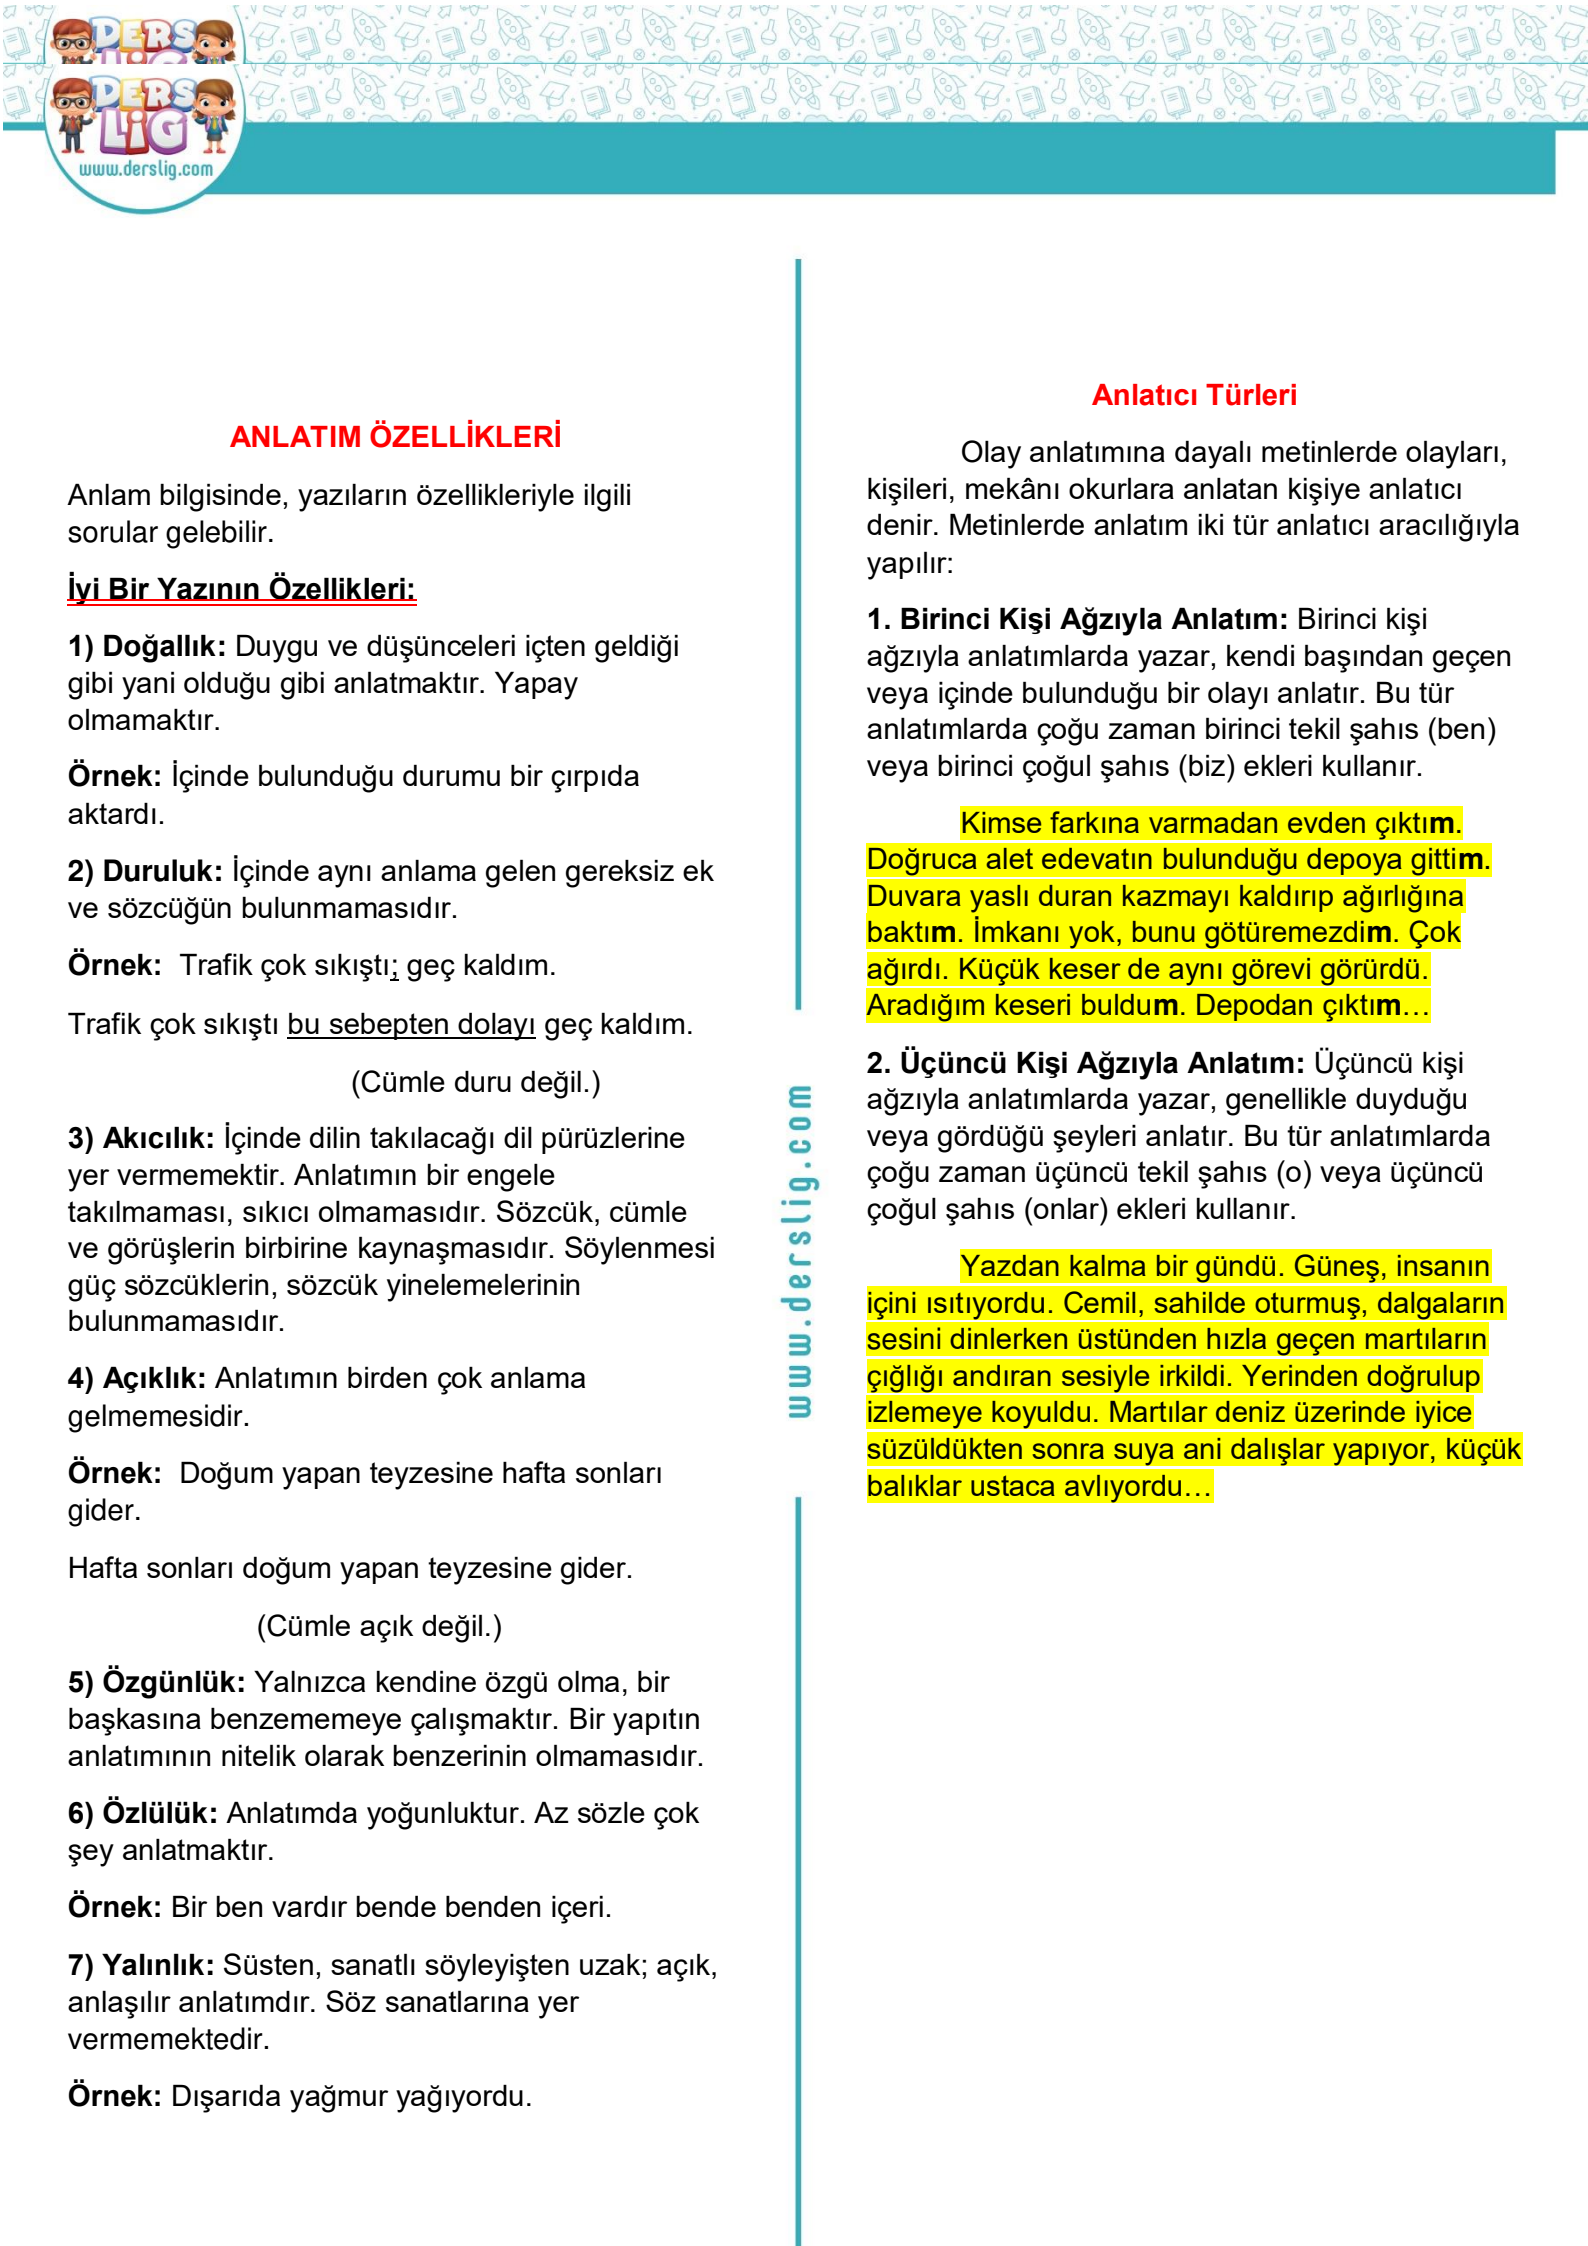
DERS LİG
DERS LİG
www.derslig.com

ANLATIM ÖZELLİKLERİ

Anlam bilgisinde, yazıların özellikleriyle ilgili sorular gelebilir.

İyi Bir Yazının Özellikleri:

1) Doğallık: Duygu ve düşünceleri içten geldiği gibi yani olduğu gibi anlatmaktır. Yapay olmamaktır.

Örnek: İçinde bulunduğu durumu bir çırpıda aktardı.

2) Duruluk: İçinde aynı anlama gelen gereksiz ek ve sözcüğün bulunmamasıdır.

Örnek: Trafik çok sıkıştı; geç kaldım.

Trafik çok sıkıştı bu sebepten dolayı geç kaldım.

(Cümle duru değil.)

3) Akıcılık: İçinde dilin takılacağı dil pürüzlerine yer vermemektir. Anlatımın bir engele takılmaması, sıkıcı olmamasıdır. Sözcük, cümle ve görüşlerin birbirine kaynaşmasıdır. Söylenmesi güç sözcüklerin, sözcük yinelemelerinin bulunmamasıdır.

4) Açıklık: Anlatımın birden çok anlama gelmemesidir.

Örnek: Doğum yapan teyzesine hafta sonları gider.

Hafta sonları doğum yapan teyzesine gider.

(Cümle açık değil.)

5) Özgünlük: Yalnızca kendine özgü olma, bir başkasına benzememeye çalışmaktır. Bir yapıtın anlatımının nitelik olarak benzerinin olmamasıdır.

6) Özlülük: Anlatımda yoğunluktur. Az sözle çok şey anlatmaktır.

Örnek: Bir ben vardır bende benden içeri.

7) Yalınlık: Süsten, sanatlı söyleyişten uzak; açık, anlaşılır anlatımdır. Söz sanatlarına yer vermemektedir.

Örnek: Dışarıda yağmur yağıyordu.

www.derslig.com

Anlatıcı Türleri

Olay anlatımına dayalı metinlerde olayları, kişileri, mekânı okurlara anlatan kişiye anlatıcı denir. Metinlerde anlatım iki tür anlatıcı aracılığıyla yapılır:

1. Birinci Kişi Ağzıyla Anlatım: Birinci kişi ağzıyla anlatımlarda yazar, kendi başından geçen veya içinde bulunduğu bir olayı anlatır. Bu tür anlatımlarda çoğu zaman birinci tekil şahıs (ben) veya birinci çoğul şahıs (biz) ekleri kullanır.

Kimse farkına varmadan evden çıktım. Doğruca alet edevatın bulunduğu depoya gittim. Duvara yaslı duran kazmayı kaldırıp ağırlığına baktım. İmkanı yok, bunu götüremezdim. Çok ağırdı. Küçük keser de aynı görevi görürdü. Aradığım keseri buldum. Depodan çıktım…

2. Üçüncü Kişi Ağzıyla Anlatım: Üçüncü kişi ağzıyla anlatımlarda yazar, genellikle duyduğu veya gördüğü şeyleri anlatır. Bu tür anlatımlarda çoğu zaman üçüncü tekil şahıs (o) veya üçüncü çoğul şahıs (onlar) ekleri kullanır.

Yazdan kalma bir gündü. Güneş, insanın içini ısıtıyordu. Cemil, sahilde oturmuş, dalgaların sesini dinlerken üstünden hızla geçen martıların çığlığı andıran sesiyle irkildi. Yerinden doğrulup izlemeye koyuldu. Martılar deniz üzerinde iyice süzüldükten sonra suya ani dalışlar yapıyor, küçük balıklar ustaca avlıyordu…